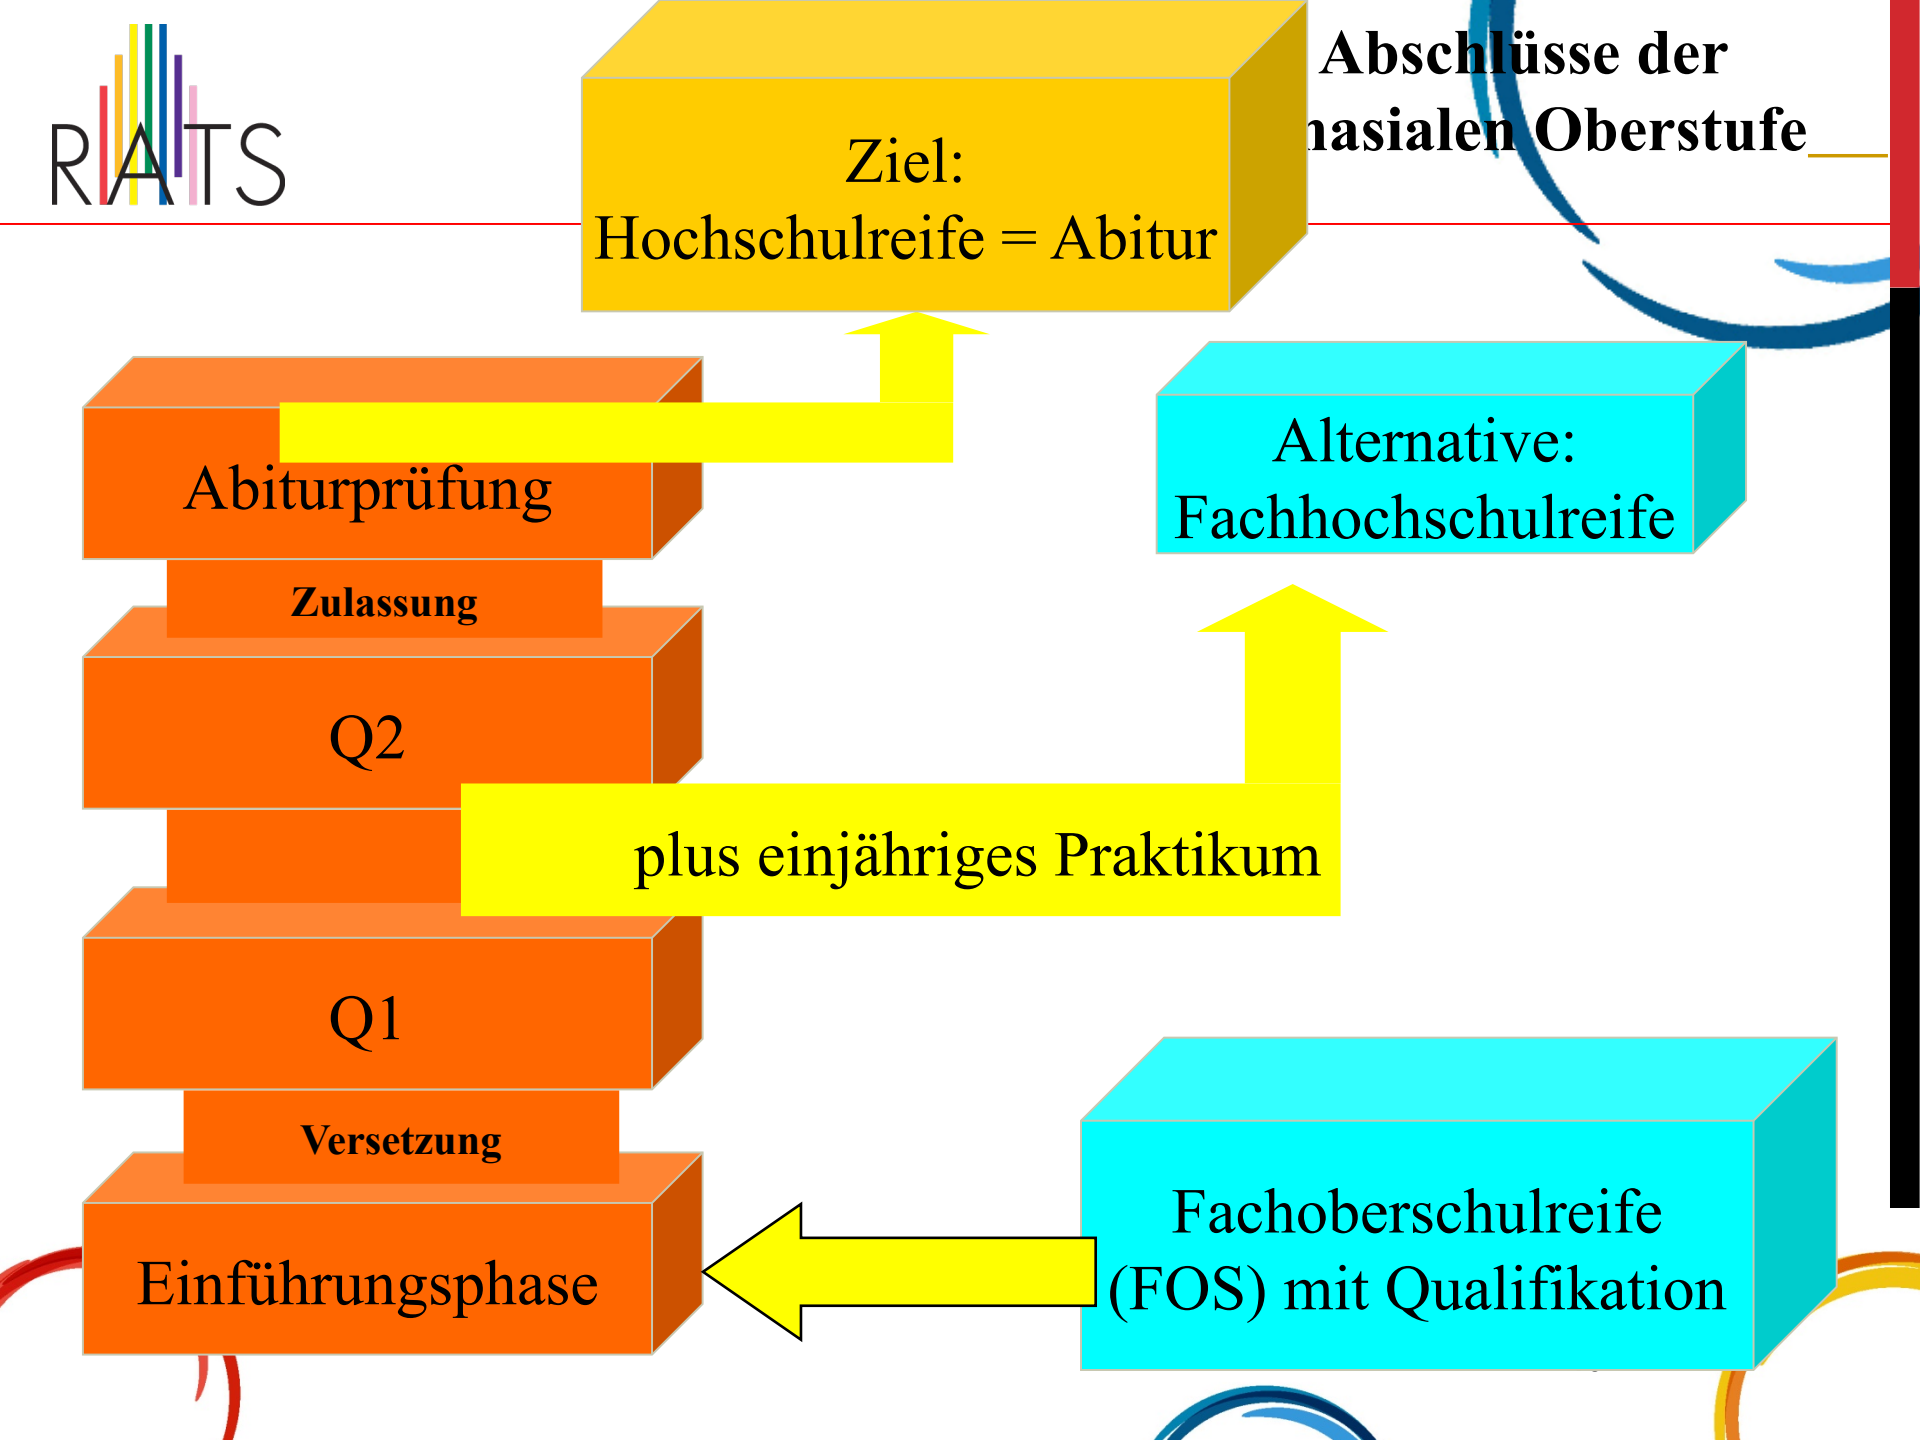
RATS

Abschlüsse der
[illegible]nasialen Oberstufe

Ziel:
Hochschulreife = Abitur

Abiturprüfung

Zulassung

Q2

Q1

Versetzung

Einführungsphase

Alternative:
Fachhochschulreife

plus einjähriges Praktikum

Fachoberschulreife
(FOS) mit Qualifikation